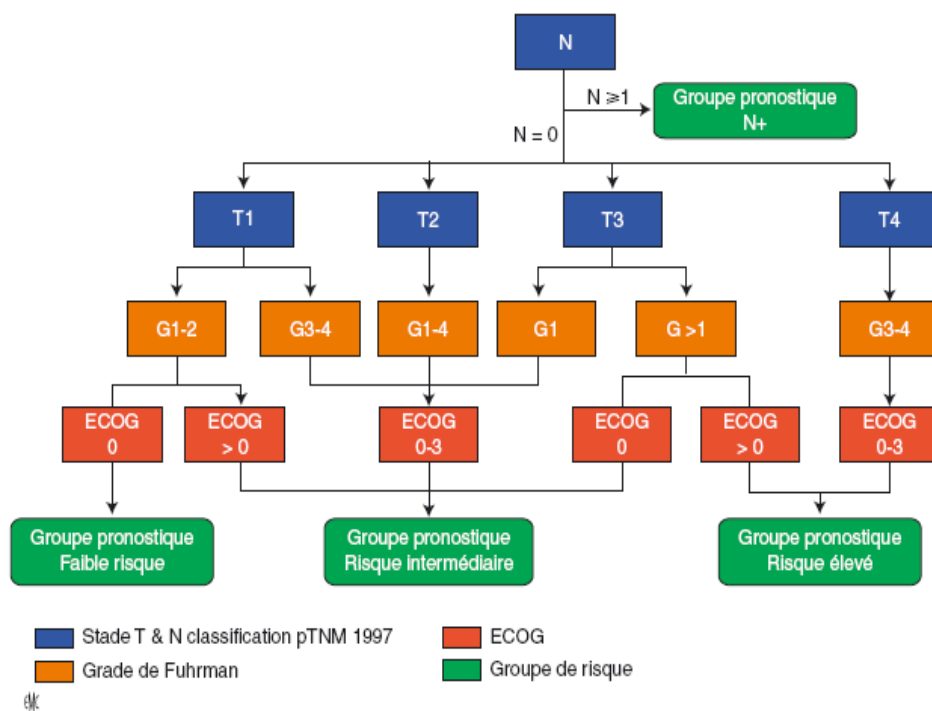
N

N ≥1

Groupe pronostique N+

N = 0

T1

T2

T3

T4

G1-2

G3-4

G1-4

G1

G >1

G3-4

ECOG 0

ECOG > 0

ECOG 0-3

ECOG 0

ECOG > 0

ECOG 0-3

Groupe pronostique Faible risque

Groupe pronostique Risque intermédiaire

Groupe pronostique Risque élevé

Stade T & N classification pTNM 1997

ECOG

Grade de Fuhrman

Groupe de risque

EMC